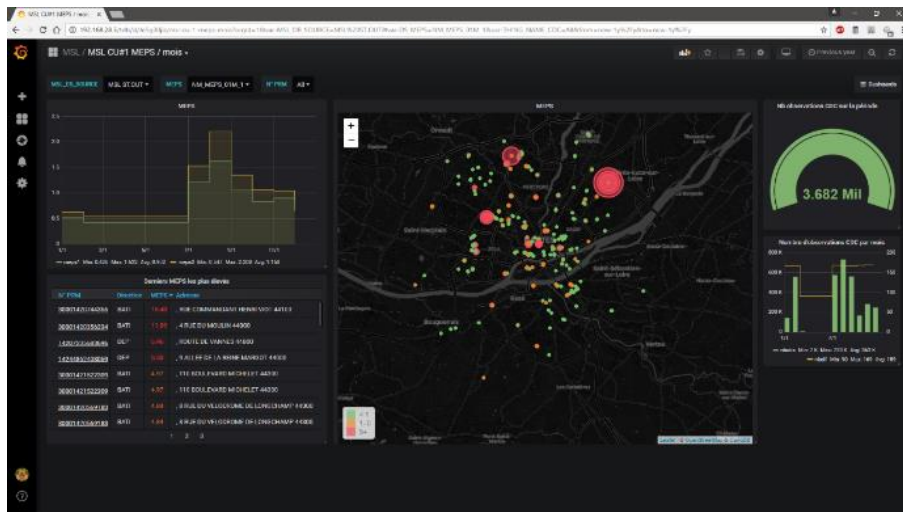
MSL / MSL CU#1 MEPS / mois ▾

MSL_ID_SOURCE MSL ST OUT ▾ MEPS AM_MEPS_DTM_1 ▾ N° PDM All ▾

Previous year

Dashboards

MEPS

MEPS

Nb observations CDC sur la période

3.682 Mil

Derniers MEPS les plus élevés

| N° PDM | Direction | MEPS | Adresse |
|---|---|---|---|
| 30001430184094 | BATI | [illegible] | , RUE COMMANDANT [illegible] 44100 |
| 30001430355094 | BATI | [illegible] | , RUE DU MOULIN 44000 |
| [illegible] | DEP | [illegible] | , ROUTE DE VANNES 44800 |
| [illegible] | DEP | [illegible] | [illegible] 44000 |
| 30001421522095 | BATI | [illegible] | , 116 BOULEVARD MICHELET 44000 |
| 30001421522096 | BATI | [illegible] | , 116 BOULEVARD MICHELET 44000 |
| 30001430548183 | BATI | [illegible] | , 4 RUE DU VELODROME DE LONGCHAMP 44000 |
| 30001430548183 | BATI | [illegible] | , 4 RUE DU VELODROME DE LONGCHAMP 44000 |

1 2 3

Nombre d'observations CDC par mois

Leaflet | © OpenStreetMap © CartoDB